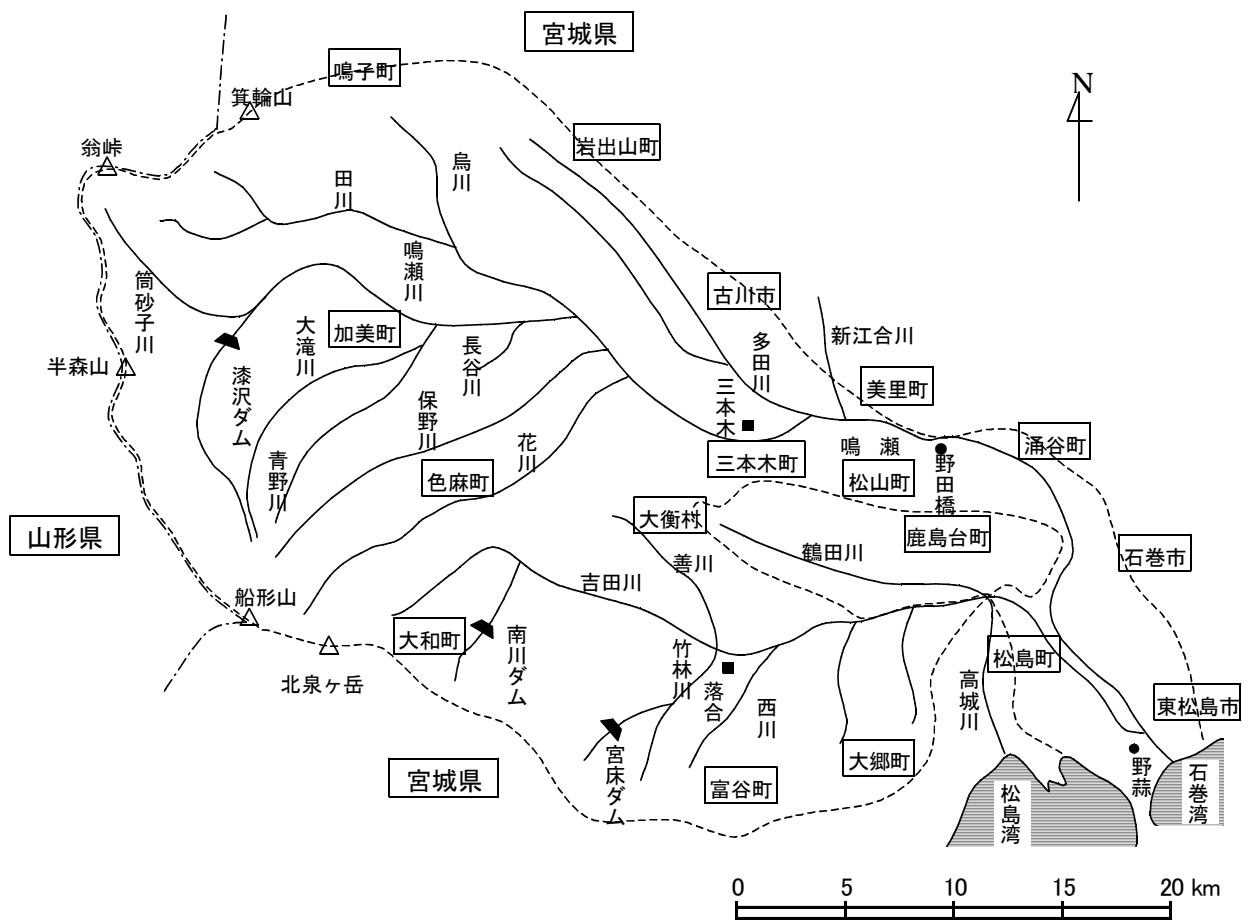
宮城県

鳴子町

箕輪山

翁峠

岩出山町

N

鳥川

田川

鳴瀬川

筒砂子川

古川市

新江合川

加美町

大滝川

長谷川

多田川

半森山

漆沢ダム

保野川

美里町

三本木

花川

鳴瀬

野田橋

涌谷町

青野川

三本木町

松山町

色麻町

大衡村

鹿島台町

山形県

鶴田川

善川

石巻市

吉田川

船形山

大和町

南川ダム

松島町

北泉ヶ岳

竹林川

落合

西川

高城川

東松島市

宮床ダム

野蒜

宮城県

富谷町

大郷町

松島湾

石巻湾

0 5 10 15 20 km